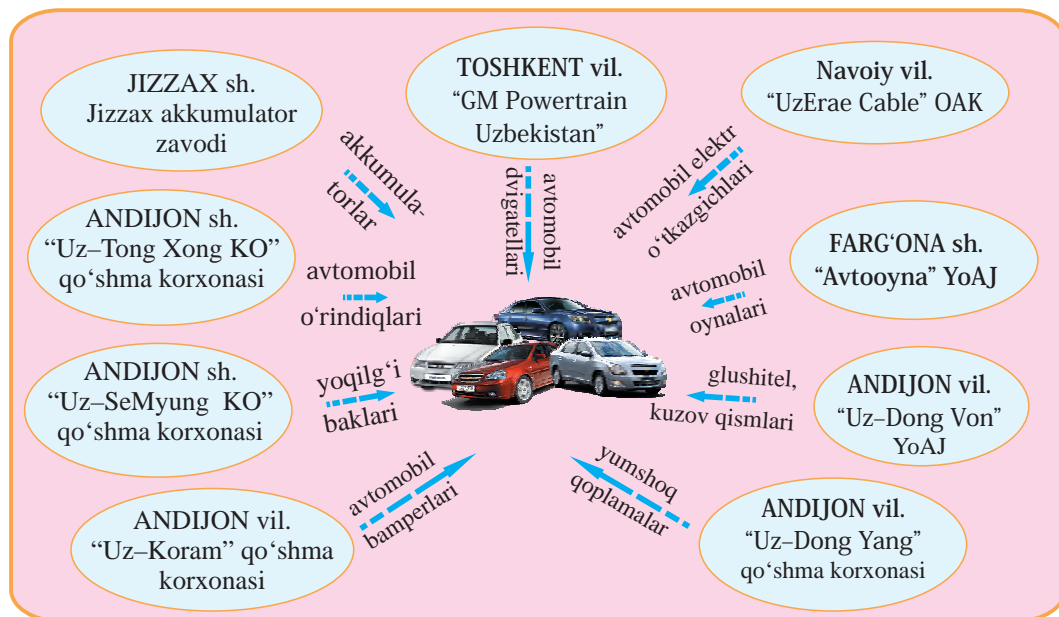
JIZZAX sh.
Jizzax akkumulator zavodi

akkumulatorlar

TOSHKENT vil.
"GM Powertrain Uzbekistan"

avtomobil dvigatellari

Navoiy vil.
"UzErae Cable" OAK

avtomobil elektr o'tkazgichlari

ANDIJON sh.
"Uz–Tong Xong KO" qo'shma korxonasi

avtomobil o'rindiqlari

FARG'ONA sh.
"Avtooyna" YoAJ

avtomobil oynalari

ANDIJON sh.
"Uz–SeMyung KO" qo'shma korxonasi

yoqilg'i baklari

glushitel, kuzov qismlari

ANDIJON vil.
"Uz–Dong Von" YoAJ

avtomobil bamperlari

yumshoq qoplamalar

ANDIJON vil.
"Uz–Koram" qo'shma korxonasi

ANDIJON vil.
"Uz–Dong Yang" qo'shma korxonasi